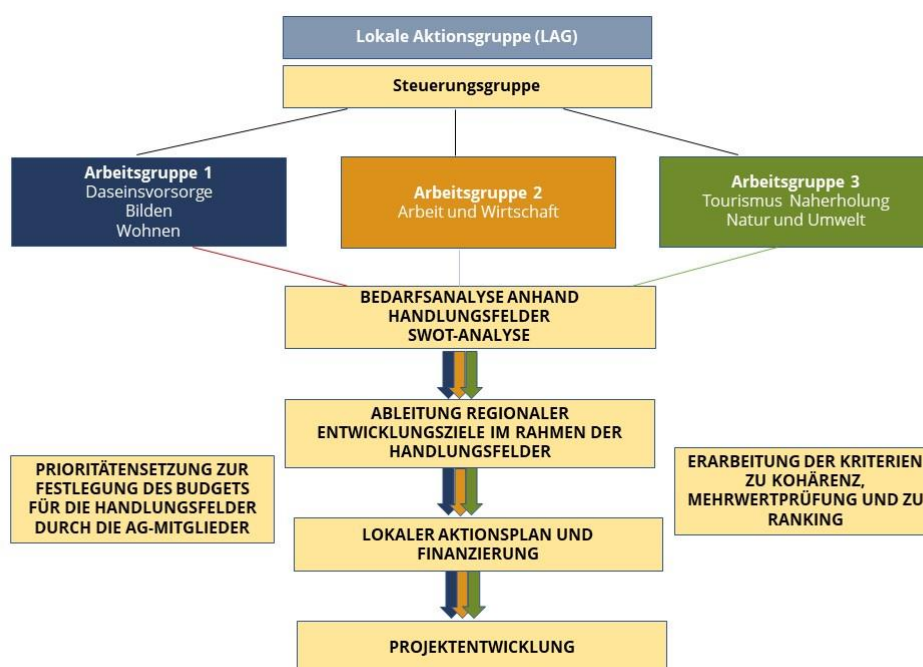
Lokale Aktionsgruppe (LAG)

Steuerungsgruppe

Arbeitsgruppe 1
Daseinsvorsorge
Bilden
Wohnen

Arbeitsgruppe 2
Arbeit und Wirtschaft

Arbeitsgruppe 3
Tourismus Naherholung
Natur und Umwelt

BEDARFSANALYSE ANHAND HANDLUNGSFELDER
SWOT-ANALYSE

ABLEITUNG REGIONALER ENTWICKLUNGSZIELE IM RAHMEN DER HANDLUNGSFELDER

PRIORITÄTENSETZUNG ZUR FESTLEGUNG DES BUDGETS FÜR DIE HANDLUNGSFELDER DURCH DIE AG-MITGLIEDER

ERARBEITUNG DER KRITERIEN ZU KOHÄRENZ, MEHRWERTPRÜFUNG UND ZU RANKING

LOKALER AKTIONSPLAN UND FINANZIERUNG

PROJEKTENTWICKLUNG